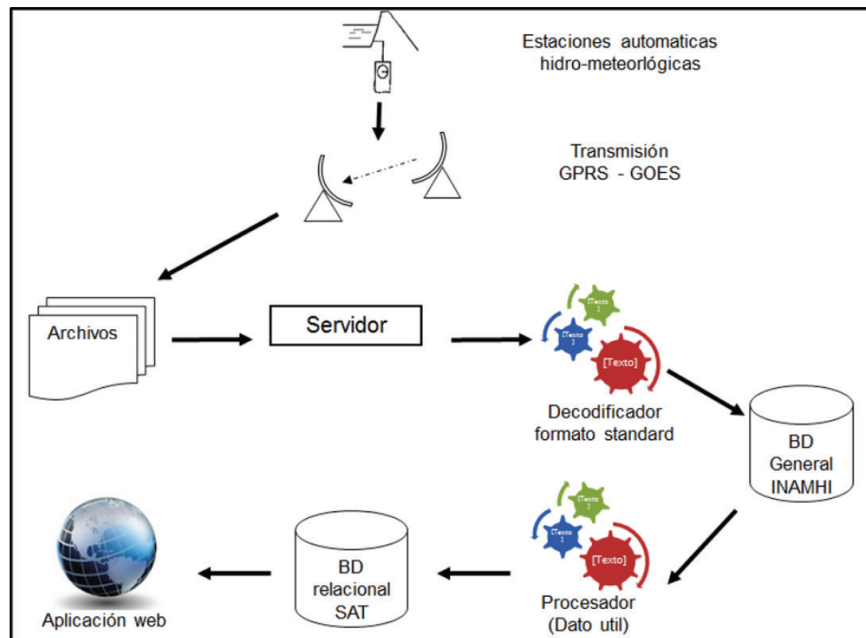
Estaciones automaticas hidro-meteorlógicas

Transmisión GPRS - GOES

Archivos

Servidor

[Texto]

[Texto]

[Texto]

Decodificador formato standard

BD General INAMHI

[Texto]

[Texto]

[Texto]

Procesador (Dato util)

BD relacional SAT

Aplicación web